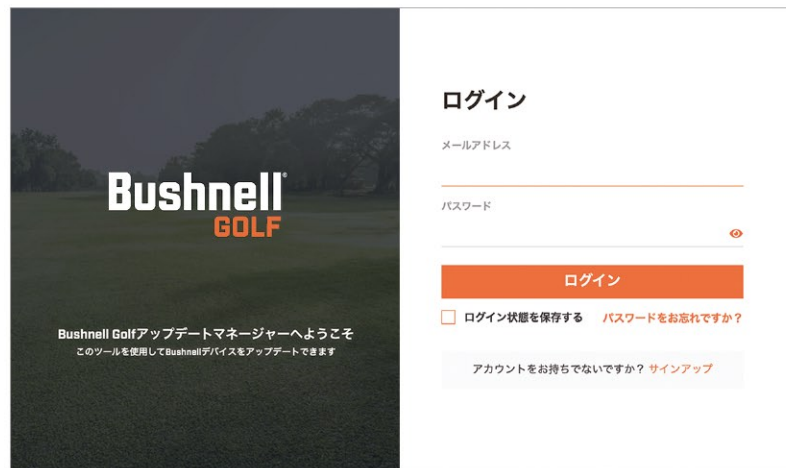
Bushnell®
GOLF

Bushnell Golfアップデートマネージャーへようこそ
このツールを使用してBushnellデバイスをアップデートできます

ログイン

メールアドレス

パスワード

ログイン

ログイン状態を保存する　パスワードをお忘れですか？

アカウントをお持ちでないですか？ サインアップ